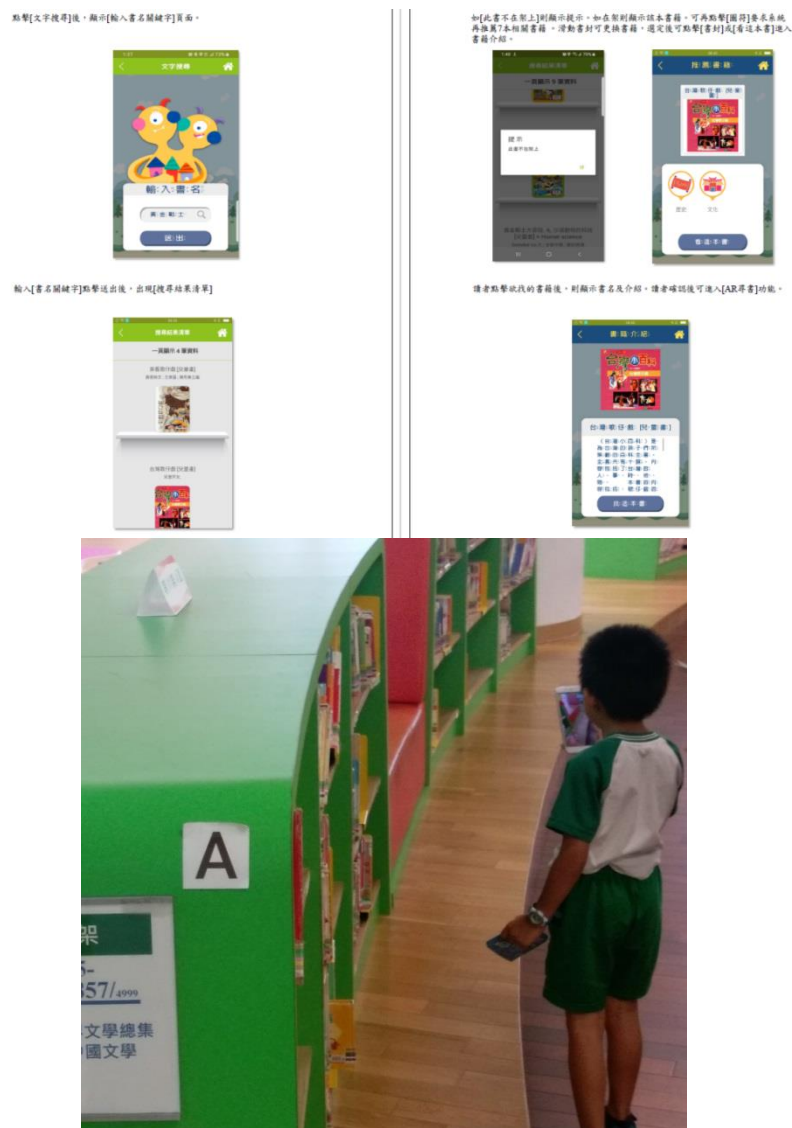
點擊[文字搜尋]後，顯示[輸入書名關鍵字]頁面。

文字搜尋

輸入書名

送出

輸入[書名關鍵字]點擊送出後，出現[搜尋結果清單]

搜尋結果清單

一頁顯示 4 筆資料

如[此書不在架上]則顯示提示。如在架則顯示該本書籍。可再點擊[圖符]要求系統再推薦7本相關書籍。滑動書封可更換書籍，選定後可點擊[書封]或[看這本書]進入書籍介紹。

一頁顯示 5 筆資料

提示

此書不在架上

推薦書籍

看這本書

請者點擊欲找的書籍後，則顯示書名及介紹，請者確認後可進入[AR尋書]功能。

書籍介紹

找這本書

A

架

357/4999

文學總集

國文學